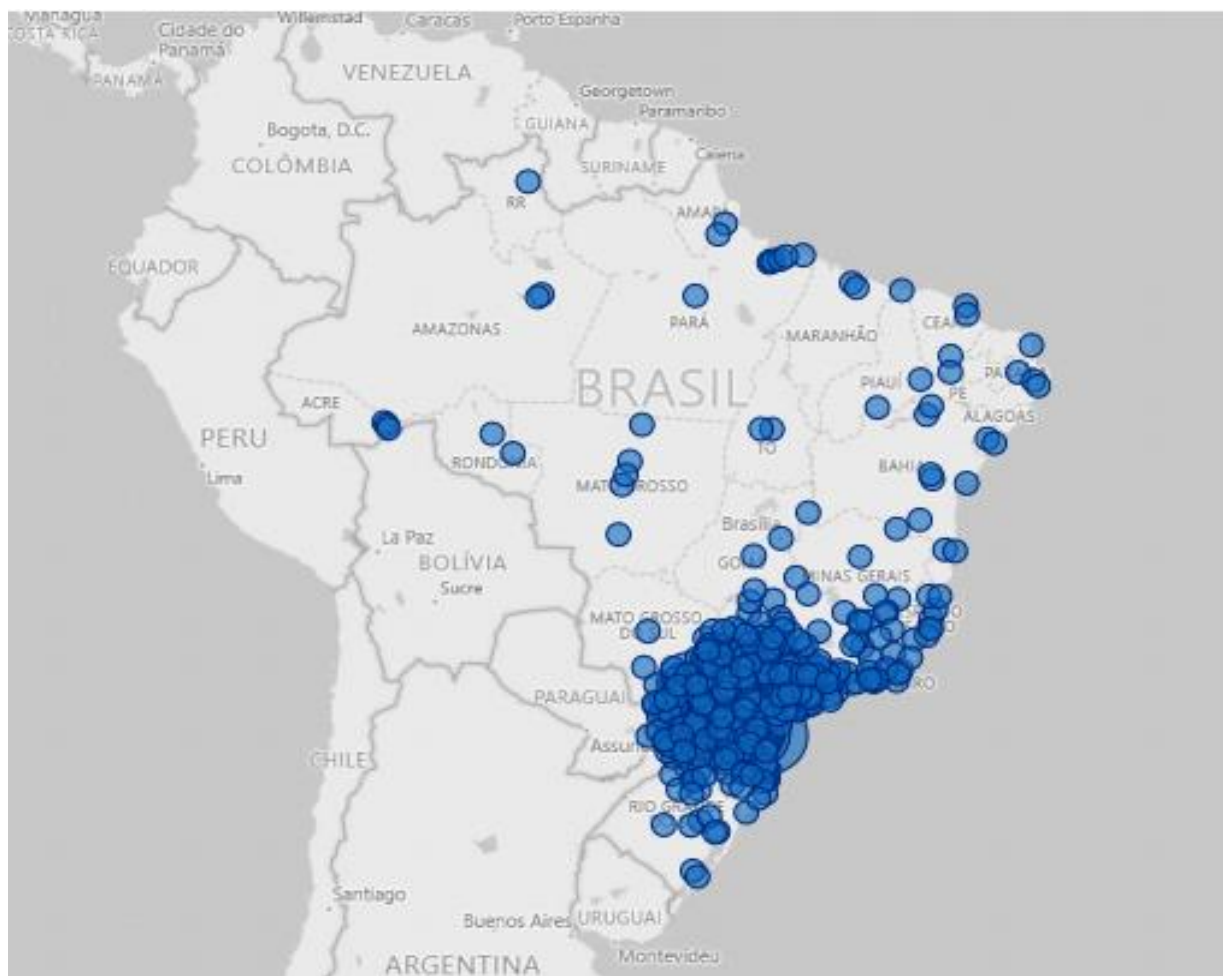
Managua
COSTA RICA
Cidade do Panamá
Willemstad
Caracas
Porto Espanha
PANAMÁ
VENEZUELA
Georgetown
Paramaribo
GUIANA
Bogota, D.C.
SURINAME
Caiena
COLÔMBIA
RR
AMAPÁ
EQUADOR
AMAZONAS
PARÁ
MARANHÃO
CEARÁ
BRASIL
PIAUÍ
PARAÍBA
PE
ACRE
ALAGOAS
PERU
TO
RONDÔNIA
BAHIA
Lima
MATO GROSSO
Brasília
La Paz
GOIÁS
BOLÍVIA
MINAS GERAIS
Sucre
MATO GROSSO DO SUL
ESPÍRITO SANTO
PARAGUAI
RIO DE JANEIRO
Assunção
CHILE
RIO GRANDE
Santiago
Buenos Aires
URUGUAI
ARGENTINA
Montevidéu